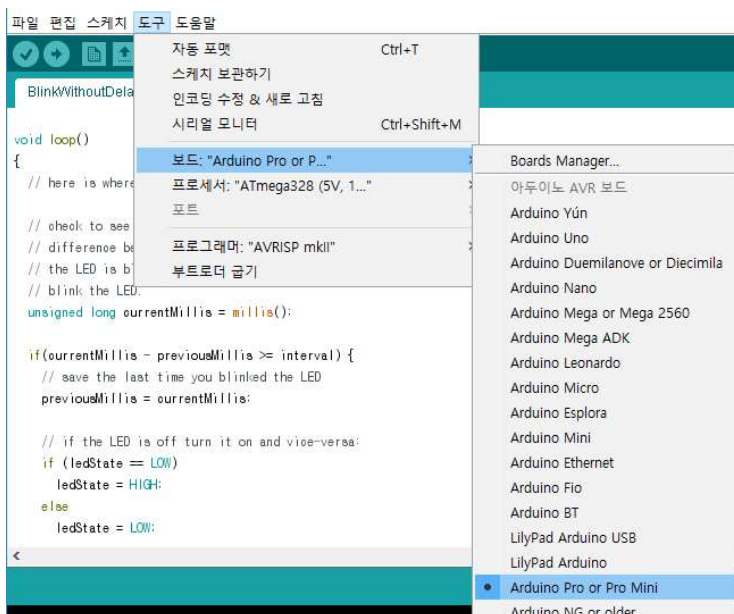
파일 편집 스케치 도구 도움말

BlinkWithoutDela

void loop()
{
// here is where
// check to see
// difference be
// the LED is b
// blink the LED.
unsigned long currentMillis = millis();

if(currentMillis - previousMillis >= interval) {
// save the last time you blinked the LED
previousMillis = currentMillis;

// if the LED is off turn it on and vice-versa:
if (ledState == LOW)
ledState = HIGH;
else
ledState = LOW;

<

자동 포맷 Ctrl+T
스케치 보관하기
인코딩 수정 & 새로 고침
시리얼 모니터 Ctrl+Shift+M
보드: "Arduino Pro or P..."
프로세서: "ATmega328 (5V, 1..."
포트
프로그래머: "AVRISP mkII"
부트로더 굽기

Boards Manager...
아두이노 AVR 보드
Arduino Yún
Arduino Uno
Arduino Duemilanove or Diecimila
Arduino Nano
Arduino Mega or Mega 2560
Arduino Mega ADK
Arduino Leonardo
Arduino Micro
Arduino Esplora
Arduino Mini
Arduino Ethernet
Arduino Fio
Arduino BT
LilyPad Arduino USB
LilyPad Arduino
• Arduino Pro or Pro Mini
Arduino NG or older